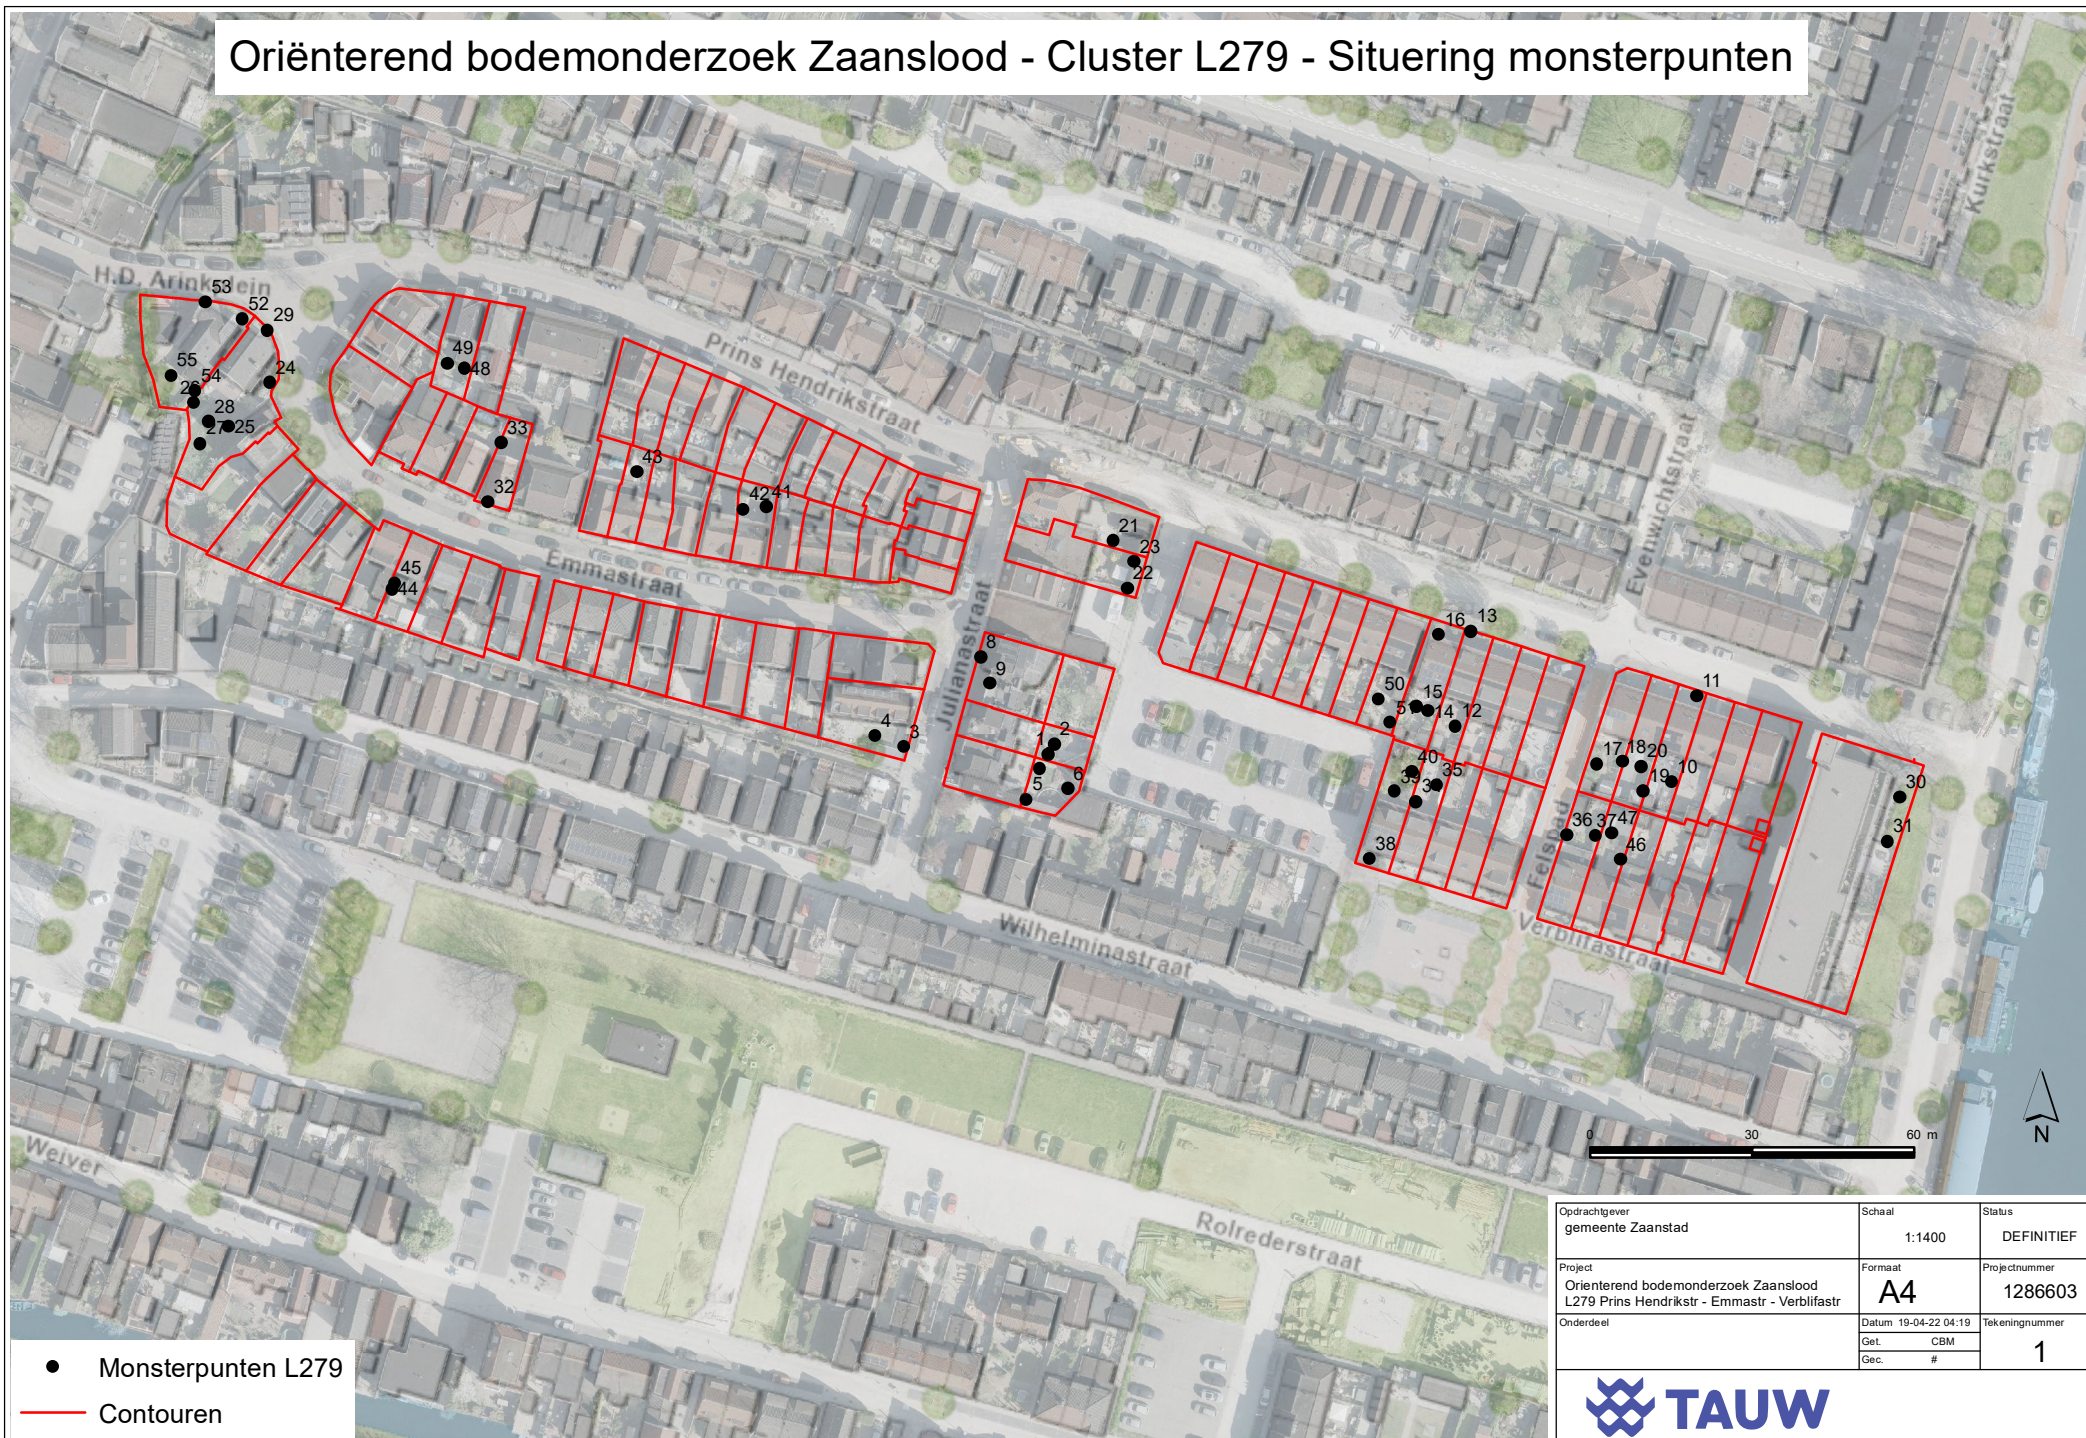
Oriënterend bodemonderzoek Zaanslood - Cluster L279 - Situering monsterpunten

H.D. Arinkslein
Prins Hendrikstraat
Emmastraat
Julianastraat
Evenwichtstraat
Kurkstraat
Wilhelminastraat
Felspad
Verblifastraat
Weiver
Rolrederstraat

53 52 29 55 54 24 2 28 27 25 49 48 33 32 43 42 41 45 44 21 23 22 16 13 8 9 4 3 1 2 5 6 50 15 51 14 12 11 17 18 20 19 10 40 35 39 34 38 36 37 47 46 30 31

0 30 60 m

N

| Opdrachtgever<br>gemeente Zaanstad | Schaal<br>1:1400 | Status<br>DEFINITIEF |
|---|---|---|
| Project<br>Oriënterend bodemonderzoek Zaanslood<br>L279 Prins Hendrikstr - Emmastr - Verblifastr | Formaat<br>A4 | Projectnummer<br>1286603 |
| Onderdeel | Datum 19-04-22 04:19<br>Get. CBM<br>Gec. # | Tekeningnummer<br>1 |

TAUW

Monsterpunten L279
Contouren